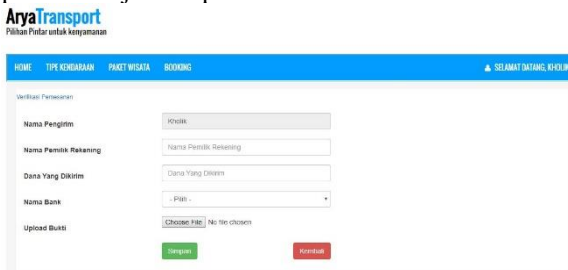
AryaTransport
Pilihan Pintar untuk kenyamanan

HOME TIPE KENDARAAN PAKET WISATA BOOKING SELAMAT DATANG, KHOLIK

Verifikasi Pemesanan

Nama Pengirim Kholik

Nama Pemilik Rekening Nama Pemilik Rekening

Dana Yang Dikirim Dana Yang Dikirim

Nama Bank - Pilih -

Upload Bukti Choose File No file chosen

Simpan Kembali